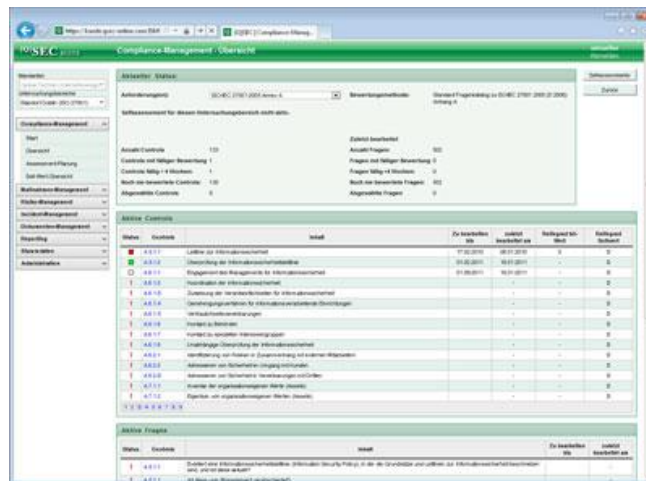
Compliance-Management - Übersicht

Aktueller Status

Anforderung(en): ISO/IEC 27001:2005 Annex A

Bewertungsmethode: Standard Fragenkatalog zu ISO/IEC 27001:2005 (2:2006) Anhang A

Selfassessment für diesen Untersuchungsbereich nicht aktiv.

Zuletzt bearbeitet

Anzahl Controls: 133
Controls mit fälliger Bewertung: 1
Controls fällig < 4 Wochen: 1
Noch nie bewertete Controls: 130
Abgewählte Controls: 0

Anzahl Fragen: 502
Fragen mit fälliger Bewertung: 3
Fragen fällig <4 Wochen: 0
Noch nie bewertete Fragen: 402
Abgewählte Fragen: 0

Selfassessments
Zurück

Compliance-Management
Start
Übersicht
Assessment-Planung
Soll-Wert Übersicht
Maßnahmen-Management
Risiko-Management
Incident-Management
Dokumenten-Management
Reporting
Stammdaten
Administration

Aktive Controls

| Status | Controls | Inhalt | Zu bearbeiten bis | zuletzt bearbeitet am | Reifegrad Ist-Wert | Reifegrad Sollwert |
|---|---|---|---|---|---|---|
| | A.5.1.1 | Leitlinie zur Informationssicherheit | 17.02.2010 | 08.01.2010 | 3 | 0 |
| | A.5.1.2 | Überprüfung der Informationssicherheitsleitlinie | 01.02.2011 | 10.01.2011 | | 0 |
| | A.6.1.1 | Engagement des Managements für Informationssicherheit | 01.09.2011 | 10.01.2011 | | 0 |
| ! | A.6.1.2 | Koordination der Informationssicherheit | | | | 0 |
| ! | A.6.1.3 | Zuweisung der Verantwortlichkeiten für Informationssicherheit | | | | 0 |
| ! | A.6.1.4 | Genehmigungsverfahren für informationsverarbeitende Einrichtungen | | | | 0 |
| ! | A.6.1.5 | Vertraulichkeitsvereinbarungen | | | | 0 |
| ! | A.6.1.6 | Kontakt zu Behörden | | | | 0 |
| ! | A.6.1.7 | Kontakt zu speziellen Interessengruppen | | | | 0 |
| ! | A.6.1.8 | Unabhängige Überprüfung der Informationssicherheit | | | | 0 |
| ! | A.6.2.1 | Identifizierung von Risiken in Zusammenhang mit externen Mitarbeitern | | | | 0 |
| ! | A.6.2.2 | Adressieren von Sicherheit im Umgang mit Kunden | | | | 0 |
| ! | A.6.2.3 | Adressieren von Sicherheit in Vereinbarungen mit Dritten | | | | 0 |
| ! | A.7.1.1 | Inventar der organisationseigenen Werte (Assets) | | | | 0 |
| ! | A.7.1.2 | Eigentum von organisationseigenen Werten (Assets) | | | | 0 |

1 2 3 4 5 6 7 8 9

Aktive Fragen

| Status | Controls | Inhalt | Zu bearbeiten bis | zuletzt bearbeitet am |
|---|---|---|---|---|
| ! | A.5.1.1 | Existiert eine Informationssicherheitsleitlinie (Information Security Policy), in der die Grundsätze und Leitlinien zur Informationssicherheit beschrieben sind, und ist diese aktuell? | | |
| ! | A.5.1.1 | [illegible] | | |